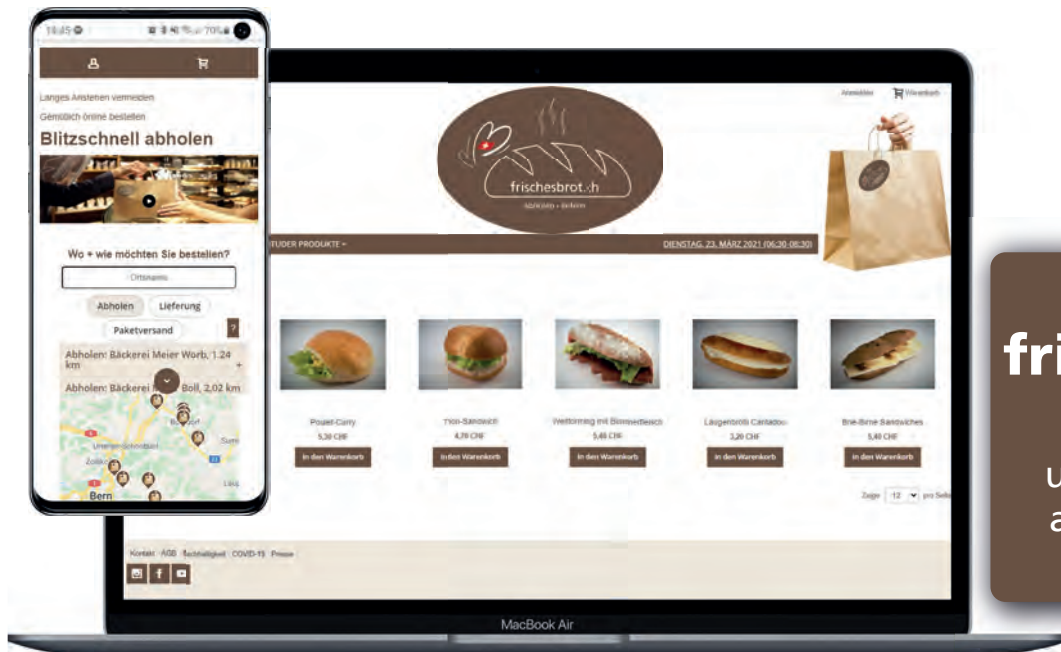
18:45

Langes Anstehen vermeiden

Gemütlich online bestellen

Blitzschnell abholen

Wo + wie möchten Sie bestellen?

Ortsname

Abholen

Lieferung

Paketversand

?

Abholen: Bäckerei Meier Worb, 1.24 km

Abholen: Bäckerei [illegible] Boll, 2,02 km

Bern

Anmelden

Warenkorb

frischesbrot.ch

STUDER PRODUKTE

DIENSTAG, 23. MÄRZ 2021 (06:30-08:30)

Poulet-Curry
5,30 CHF
In den Warenkorb

Thon-Sandwich
4,70 CHF
In den Warenkorb

Weltformig mit Bündnerfleisch
5,40 CHF
In den Warenkorb

Laugenbrötli Cantadou
3,20 CHF
In den Warenkorb

Brie-Birne Sandwiches
5,40 CHF
In den Warenkorb

Zeige 12 pro Seite

Kontakt AGB Nachhaltigkeit COVID-19 Presse

MacBook Air

fri

u

a